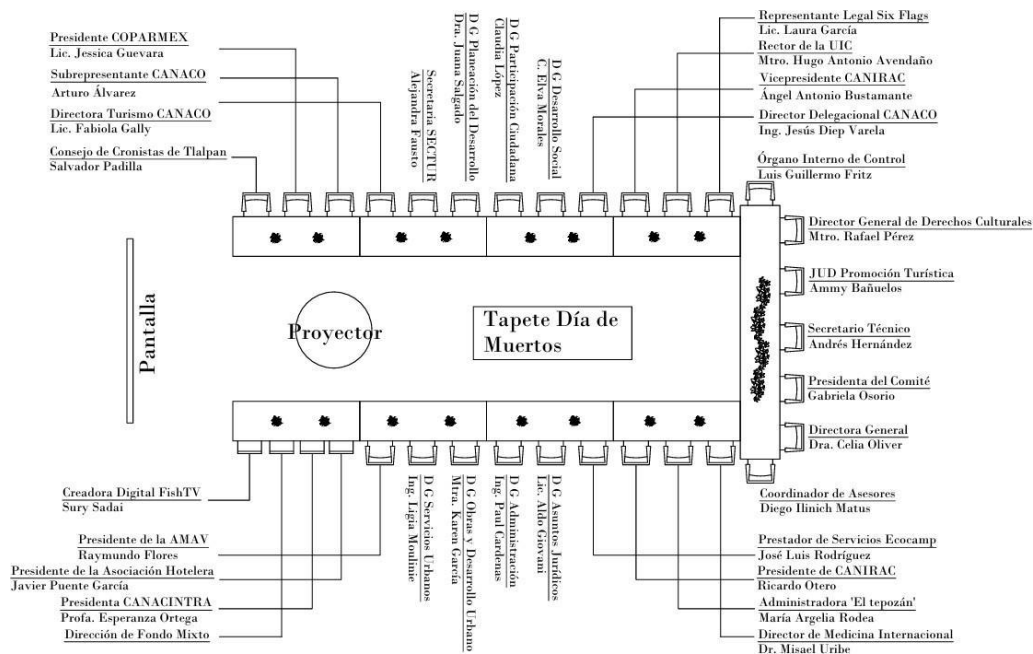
Presidente COPARMEX
Lic. Jessica Guevara

Subrepresentante CANACO
Arturo Álvarez

Directora Turismo CANACO
Lic. Fabiola Gally

Consejo de Cronistas de Tlalpan
Salvador Padilla

Secretaria SECTUR
Alejandra Fausto

D G Planeación del Desarrollo
Dra. Juana Salgado

D G Participación Ciudadana
Claudia López

D G Desarrollo Social
C. Elva Morales

Representante Legal Six Flags
Lic. Laura García

Rector de la UIC
Mtro. Hugo Antonio Avendaño

Vicepresidente CANIRAC
Ángel Antonio Bustamante

Director Delegacional CANACO
Ing. Jesús Diep Varela

Órgano Interno de Control
Luis Guillermo Fritz

Director General de Derechos Culturales
Mtro. Rafael Pérez

JUD Promoción Turística
Ammy Bañuelos

Secretario Técnico
Andrés Hernández

Presidenta del Comité
Gabriela Osorio

Directora General
Dra. Celia Oliver

Pantalla

Proyector

Tapete Día de Muertos

Coordinador de Asesores
Diego Ilinich Matus

Creadora Digital FishTV
Sury Sadai

Presidente de la AMAV
Raymundo Flores

Presidente de la Asociación Hotelera
Javier Puente García

Presidenta CANACINTRA
Profa. Esperanza Ortega

Dirección de Fondo Mixto

D G Servicios Urbanos
Ing. Ligia Moulinie

D G Obras y Desarrollo Urbano
Mtra. Karen García

D G Administración
Ing. Paul Cárdenas

D G Asuntos Jurídicos
Lic. Aldo Giovani

Prestador de Servicios Ecocamp
José Luis Rodríguez

Presidente de CANIRAC
Ricardo Otero

Administradora 'El tepozán'
María Argelia Rodea

Director de Medicina Internacional
Dr. Misael Uribe